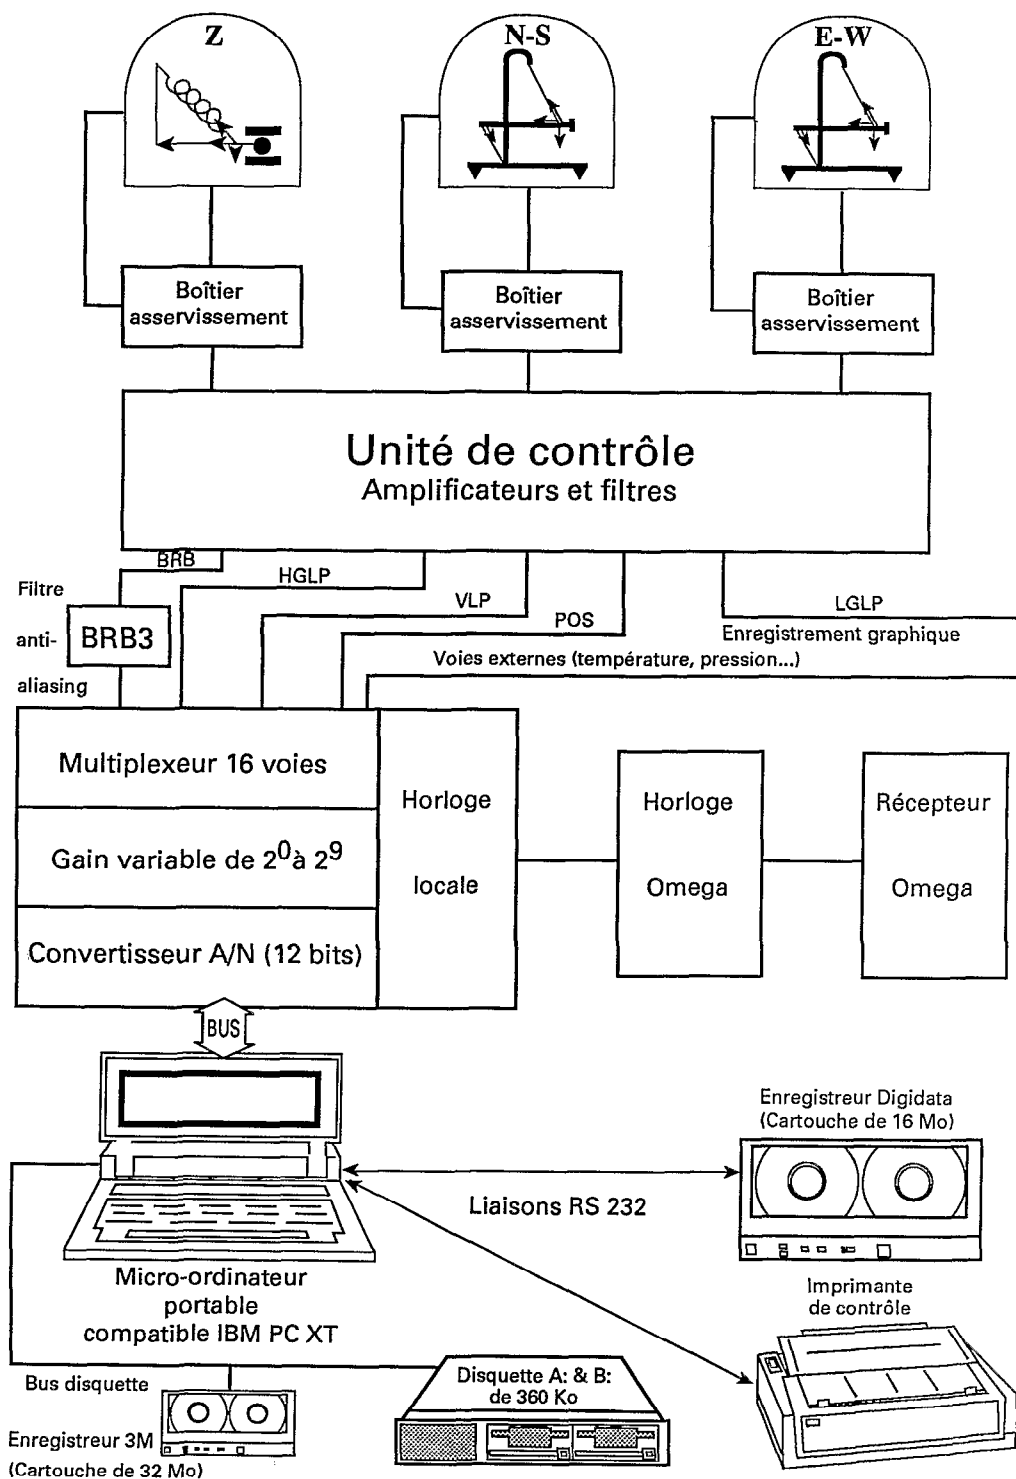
Z

N-S

E-W

Boîtier asservissement

Boîtier asservissement

Boîtier asservissement

Unité de contrôle
Amplificateurs et filtres

BRB

HGLP

VLP

POS

LGLP

Enregistrement graphique

Filtre anti-aliasing

BRB3

Voies externes (température, pression...)

Multiplexeur 16 voies

Gain variable de $2^0$à $2^9$

Convertisseur A/N (12 bits)

Horloge locale

Horloge Omega

Récepteur Omega

BUS

Enregistreur Digidata (Cartouche de 16 Mo)

Liaisons RS 232

Micro-ordinateur portable compatible IBM PC XT

Imprimante de contrôle

Bus disquette

Disquette A: & B: de 360 Ko

Enregistreur 3M (Cartouche de 32 Mo)